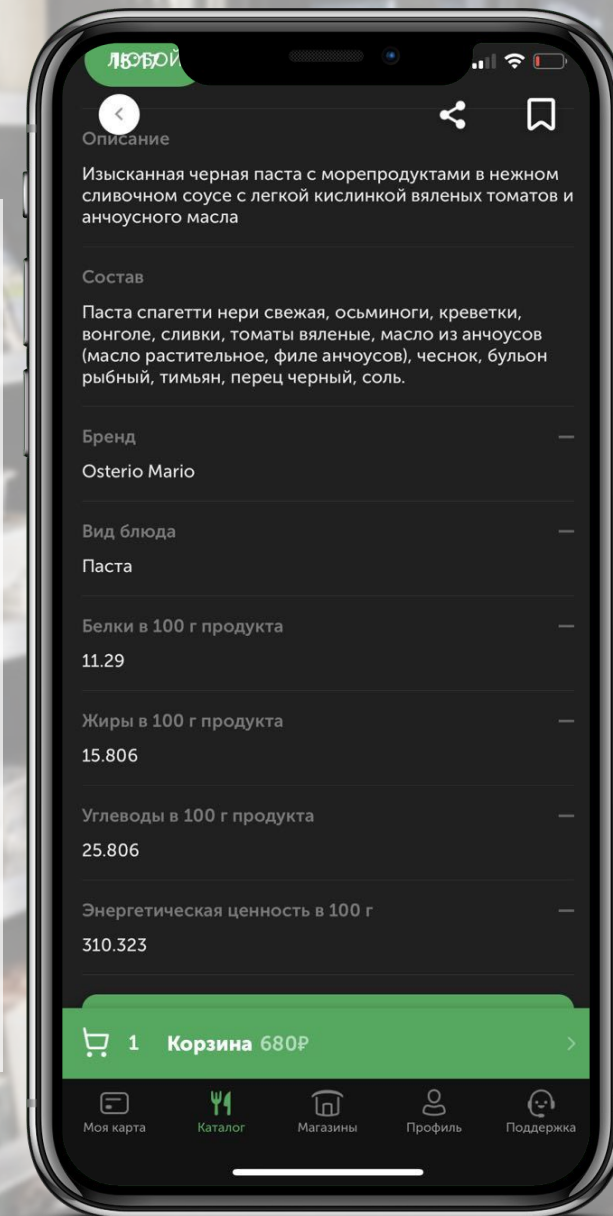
18:50

Описание

Изысканная черная паста с морепродуктами в нежном сливочном соусе с легкой кислинкой вяленых томатов и анчоусного масла

Состав

Паста спагетти нери свежая, осьминоги, креветки, вонголе, сливки, томаты вяленые, масло из анчоусов (масло растительное, филе анчоусов), чеснок, бульон рыбный, тимьян, перец черный, соль.

Бренд
Osterio Mario

Вид блюда
Паста

Белки в 100 г продукта
11.29

Жиры в 100 г продукта
15.806

Углеводы в 100 г продукта
25.806

Энергетическая ценность в 100 г
310.323

1 Корзина 680₽

Моя карта
Каталог
Магазины
Профиль
Поддержка